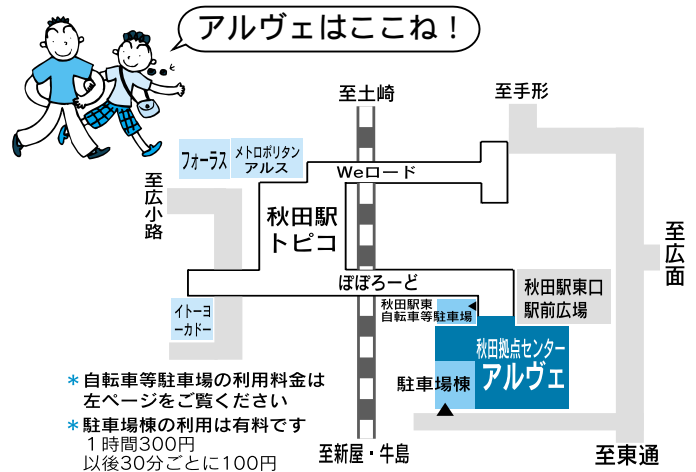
アルヴェはここね！

至土崎

至手形

フォーラス

メトロポリタン アルス

Weロード

至広小路

秋田駅 トピコ

至広面

ぽぽろーど

秋田駅東口 駅前広場

イトーヨーカドー

秋田駅東 自転車等駐車場

秋田拠点センター アルヴェ

駐車場棟

＊自転車等駐車場の利用料金は左ページをご覧ください

＊駐車場棟の利用は有料です
１時間300円
以後30分ごとに100円

至新屋・牛島

至東通